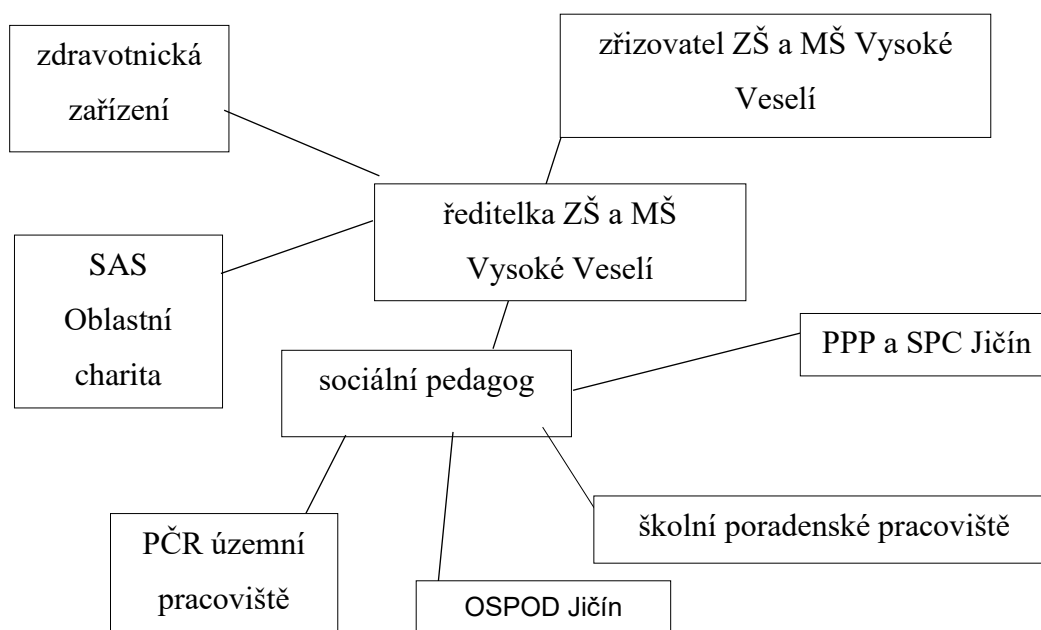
zdravotnická zařízení

zřizovatel ZŠ a MŠ Vysoké Veselí

ředitelka ZŠ a MŠ Vysoké Veselí

SAS Oblastní charita

PPP a SPC Jičín

sociální pedagog

školní poradenské pracoviště

PČR územní pracoviště

OSPOD Jičín